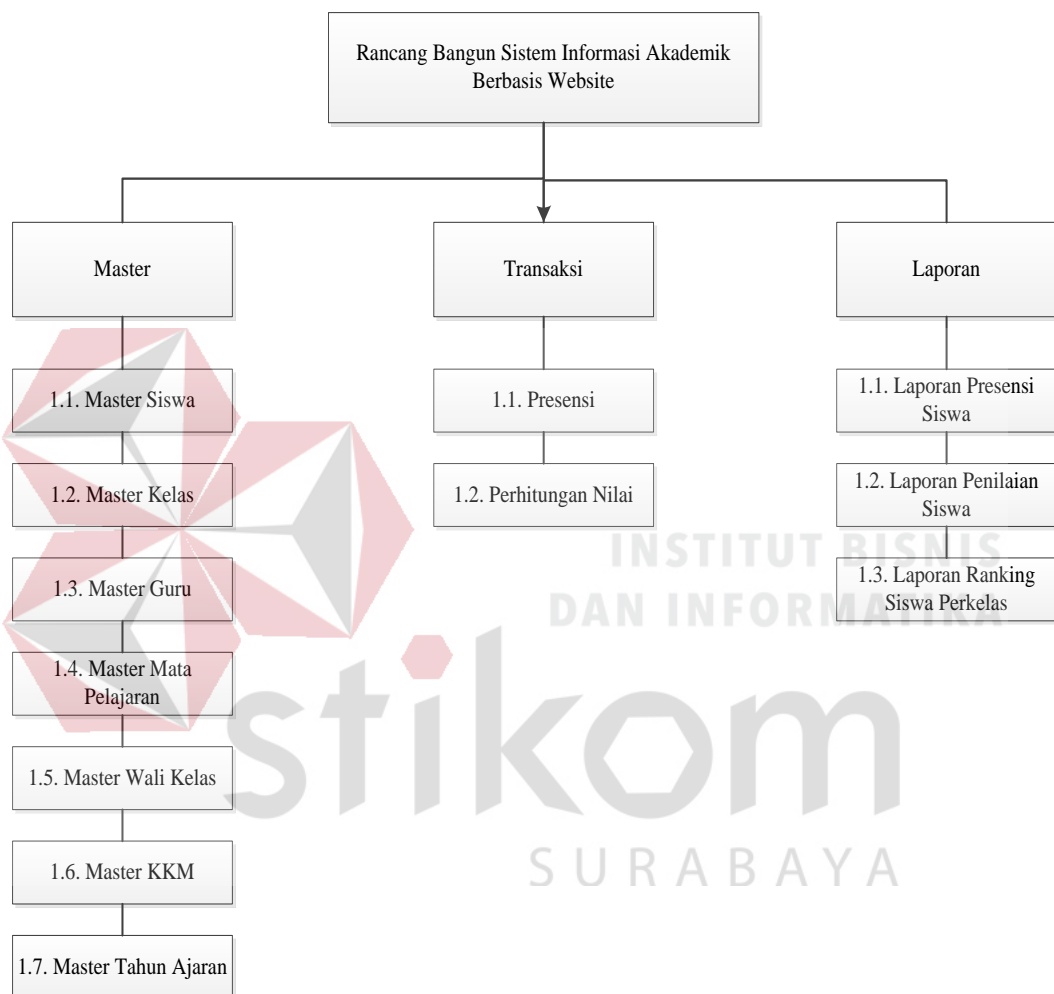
Rancang Bangun Sistem Informasi Akademik Berbasis Website

Master

1.1. Master Siswa

1.2. Master Kelas

1.3. Master Guru

1.4. Master Mata Pelajaran

1.5. Master Wali Kelas

1.6. Master KKM

1.7. Master Tahun Ajaran

Transaksi

1.1. Presensi

1.2. Perhitungan Nilai

Laporan

1.1. Laporan Presensi Siswa

1.2. Laporan Penilaian Siswa

1.3. Laporan Ranking Siswa Perkelas

INSTITUT BISNIS DAN INFORMATIKA

stikom

SURABAYA